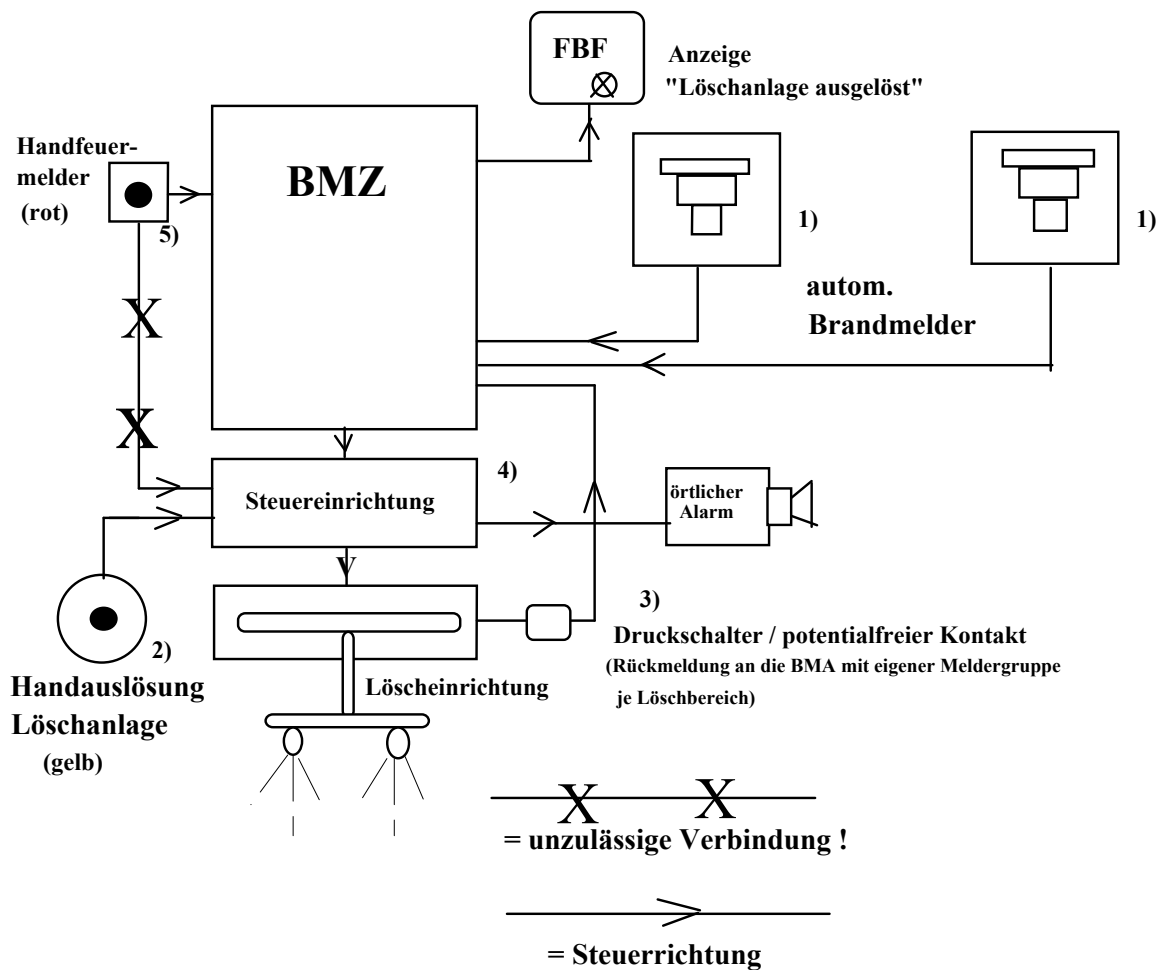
FBF

Anzeige "Löschanlage ausgelöst"

Handfeuermelder (rot)

5)

BMZ

1)

1)

autom. Brandmelder

X

X

Steuereinrichtung

4)

örtlicher Alarm

3)

Druckschalter / potentialfreier Kontakt

(Rückmeldung an die BMA mit eigener Meldergruppe je Löschbereich)

2)

Handauslösung Löschanlage (gelb)

Löscheinrichtung

X X

= unzulässige Verbindung !

= Steuerrichtung